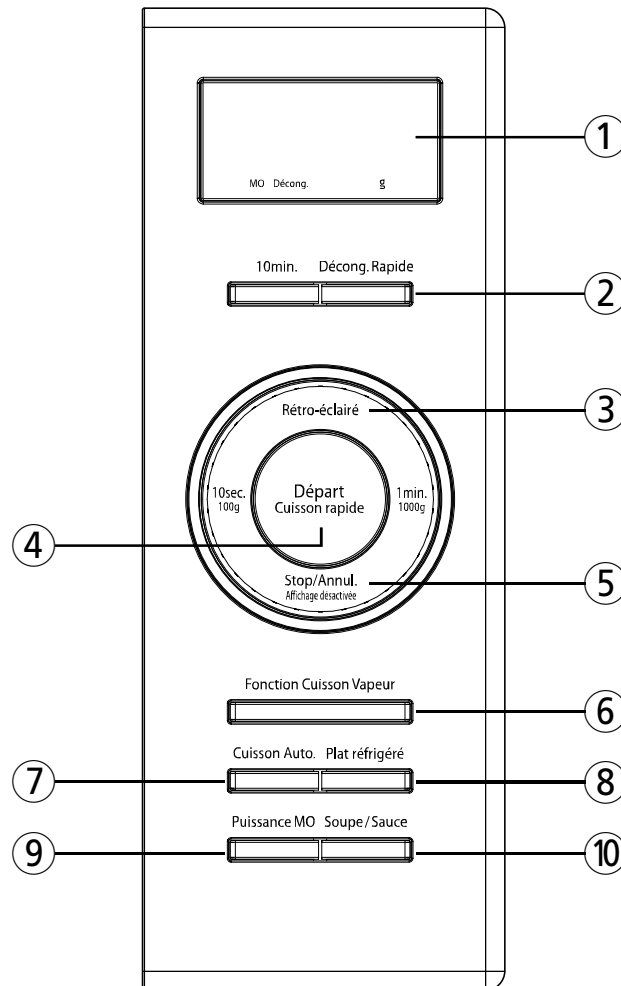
MO Décong. g

1

10min. Décong. Rapide

2

Rétro-éclairé

3

10sec. 100g

Départ Cuisson rapide

1min. 1000g

4

Stop/Annul. Affichage désactivée

5

Fonction Cuisson Vapeur

6

Cuisson Auto. Plat réfrigéré

7

8

Puissance MO Soupe / Sauce

9

10